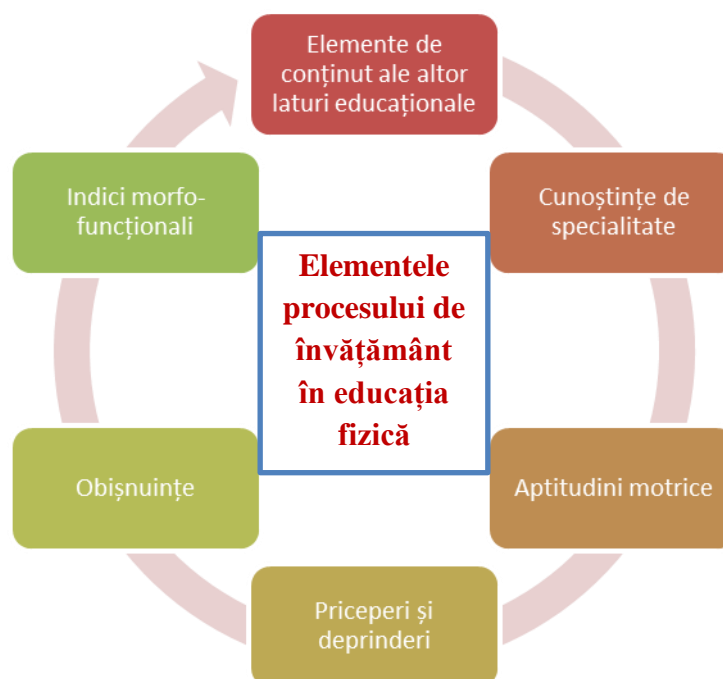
Elemente de conținut ale altor laturi educaționale

Cunoștințe de specialitate

Aptitudini motrice

Priceperi și deprinderi

Obișnuințe

Indici morfo-funcționali

Elementele procesului de învățământ în educația fizică